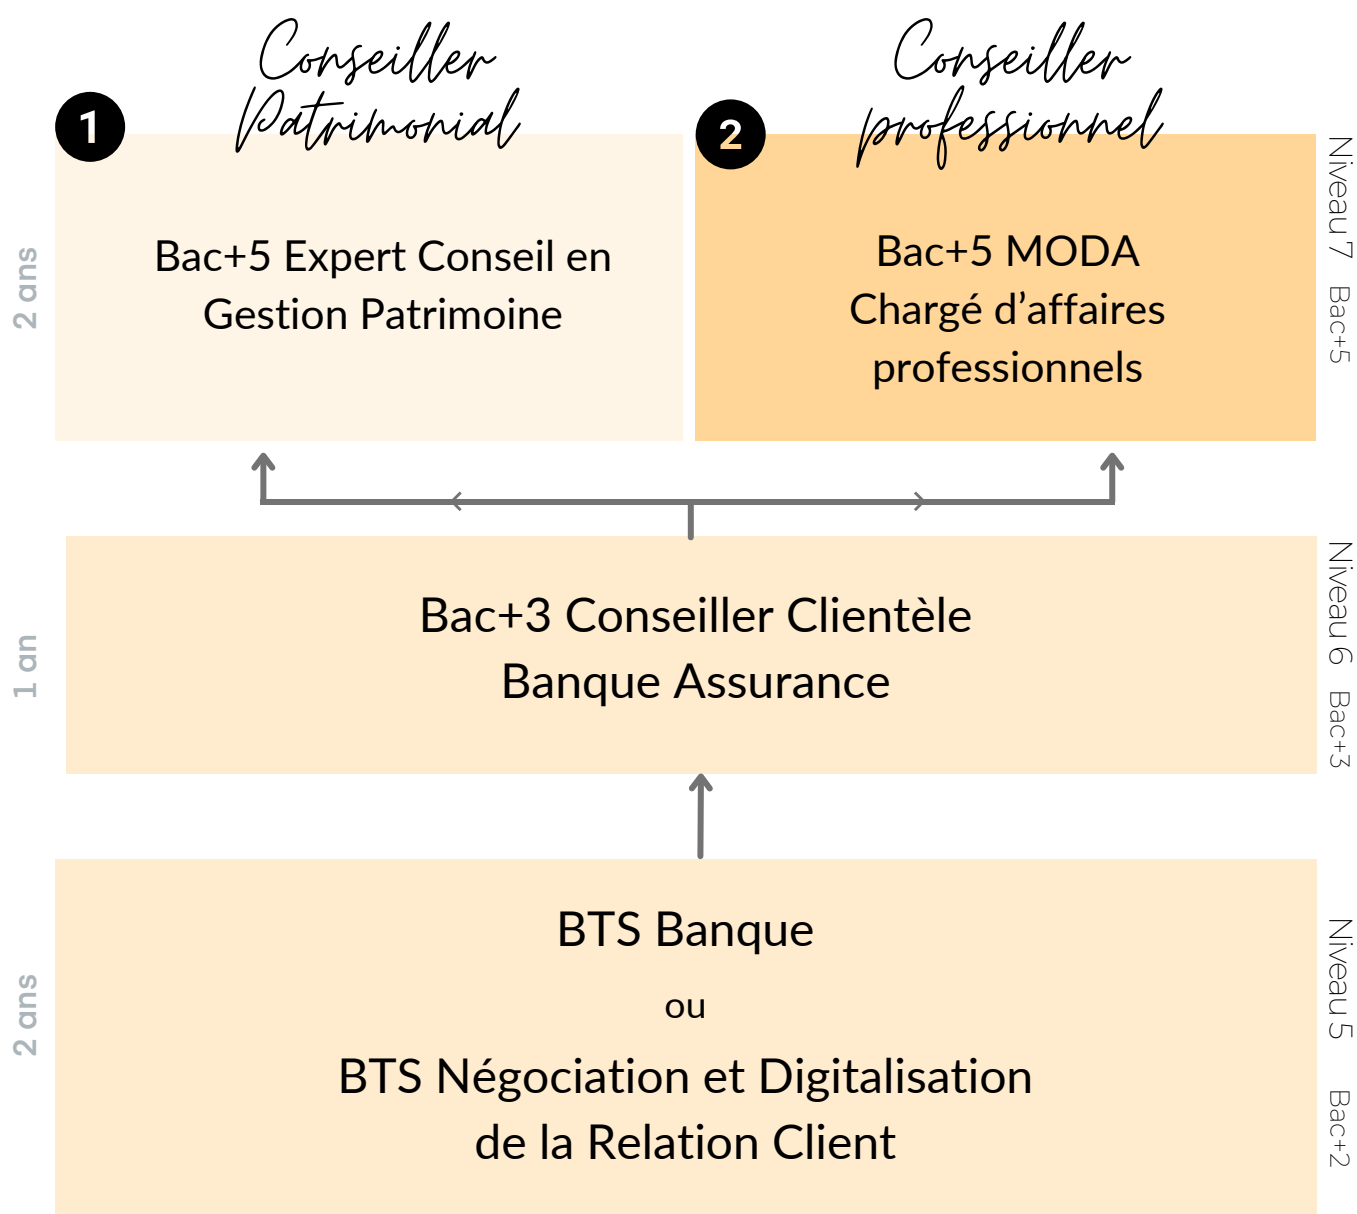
Conseiller Patrimonial

1

Bac+5 Expert Conseil en Gestion Patrimoine

Conseiller professionnel

2

Bac+5 MODA
Chargé d'affaires professionnels

Niveau 7 Bac+5

2 ans

Bac+3 Conseiller Clientèle
Banque Assurance

1 an

Niveau 6 Bac+3

BTS Banque

ou

BTS Négociation et Digitalisation de la Relation Client

2 ans

Niveau 5 Bac+2